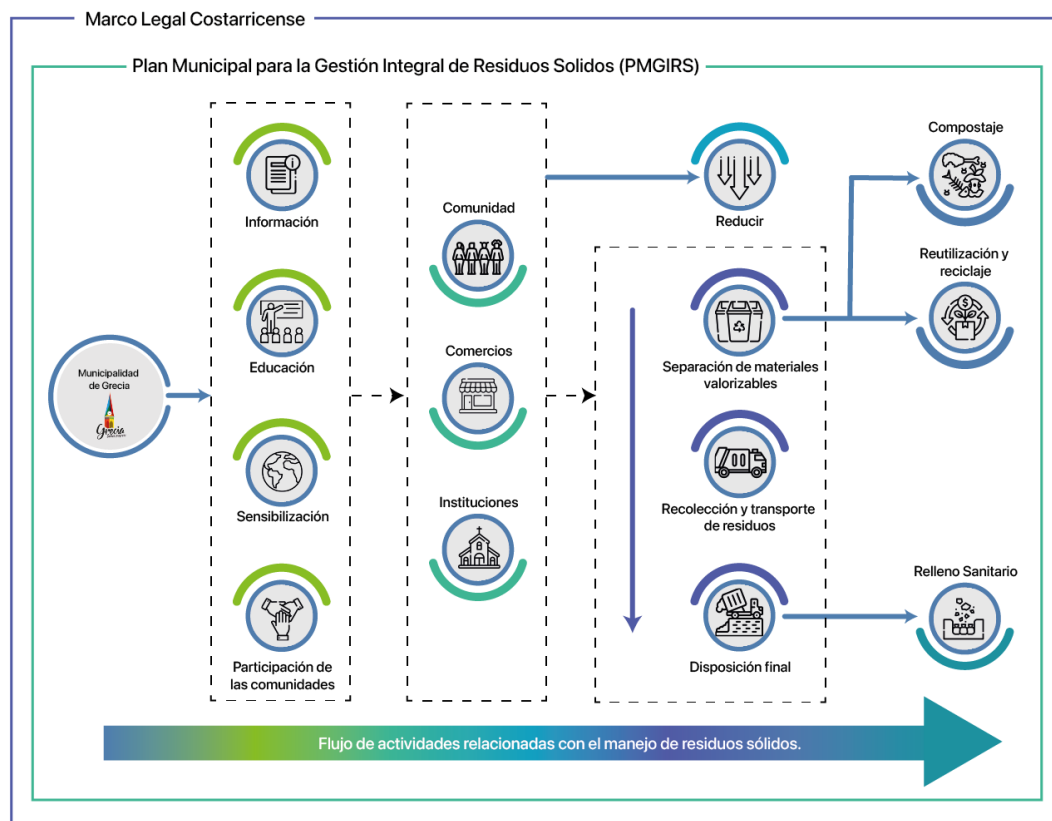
Marco Legal Costarricense

Plan Municipal para la Gestión Integral de Residuos Solidos (PMGIRS)

Municipalidad de Grecia

Grecia

Información

Educación

Sensibilización

Participación de las comunidades

Comunidad

Comercios

Instituciones

Reducir

Separación de materiales valorizables

Recolección y transporte de residuos

Disposición final

Compostaje

Reutilización y reciclaje

Relleno Sanitario

Flujo de actividades relacionadas con el manejo de residuos sólidos.